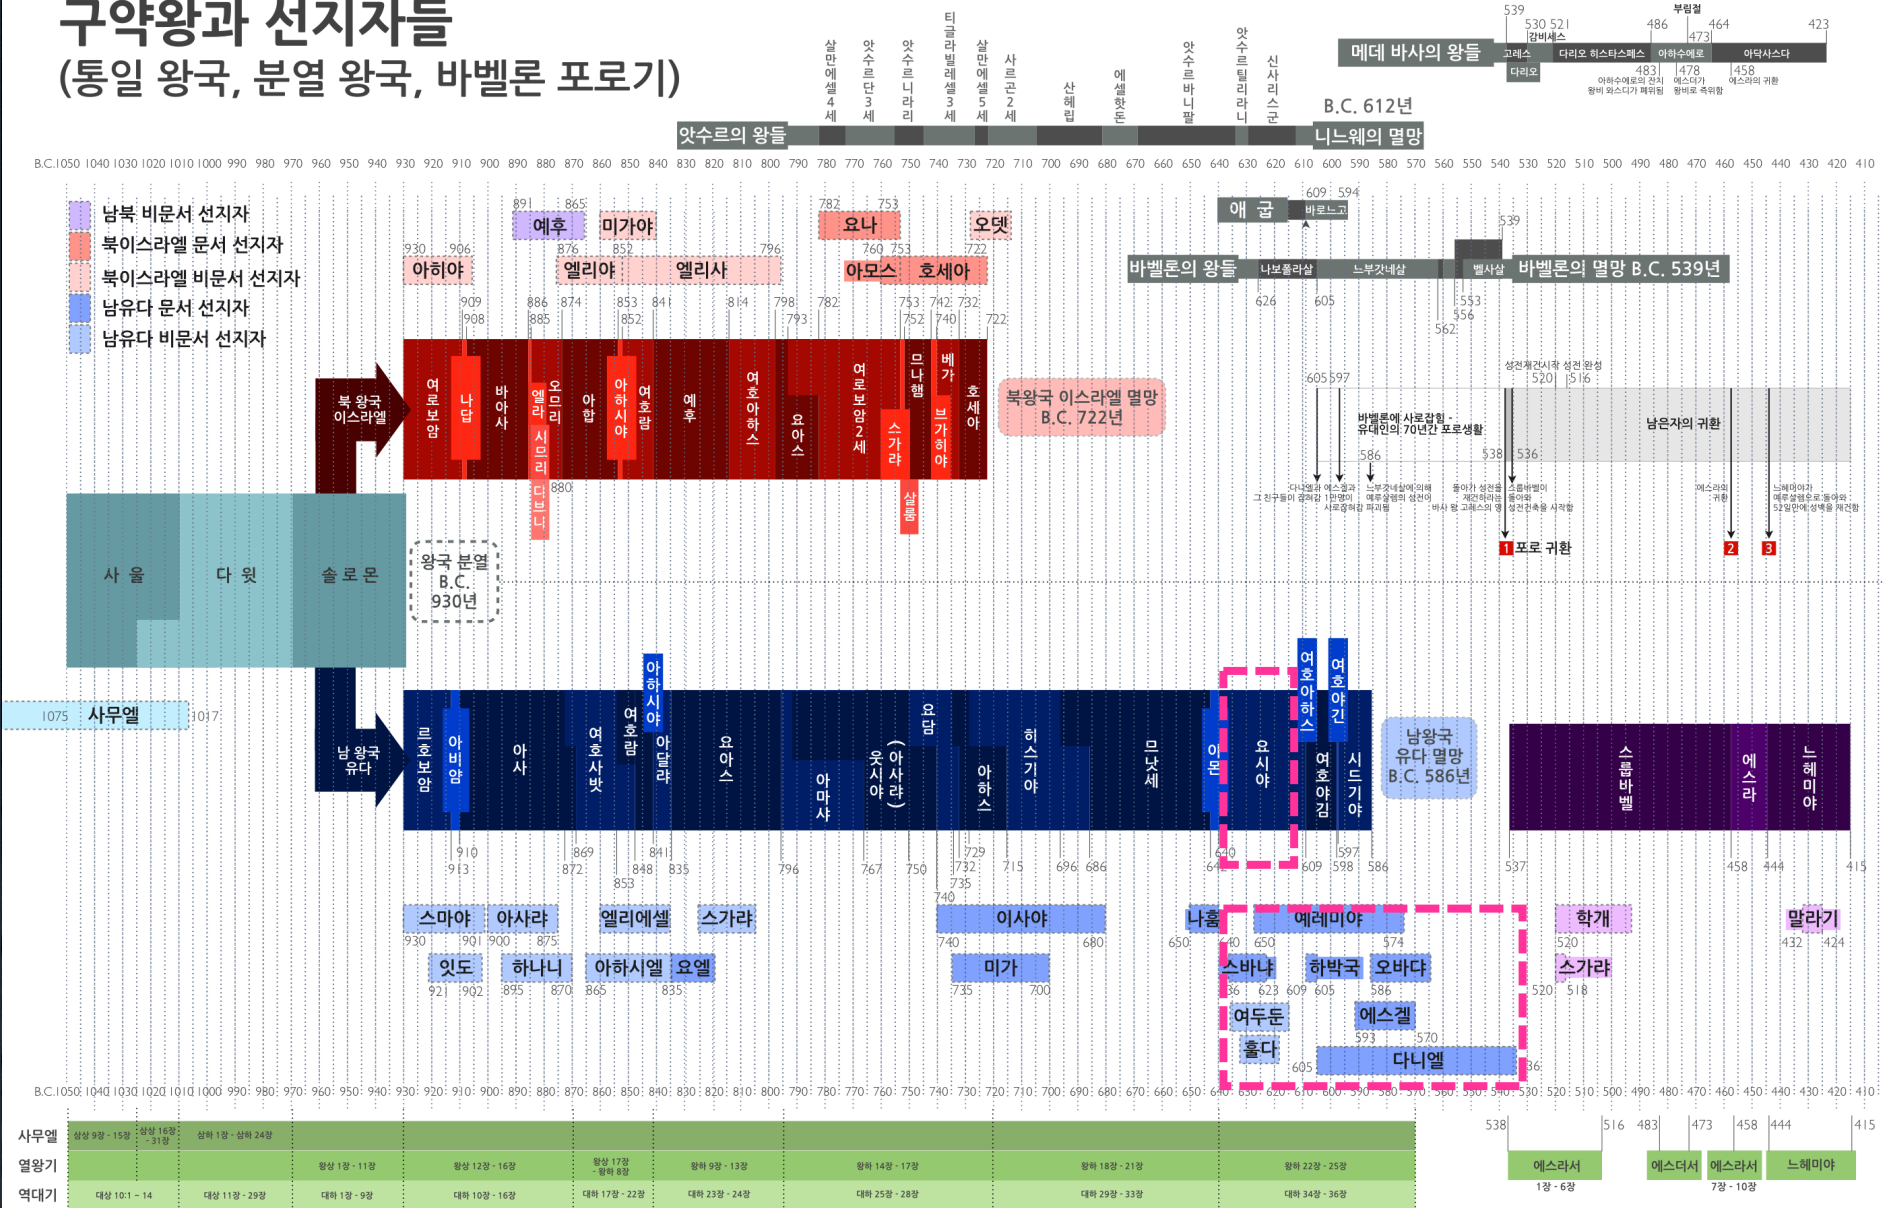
구약왕과 선지자들
(통일 왕국, 분열 왕국, 바벨론 포로기)

살만에셀4세 앗수르단3세 앗수르니라리 티글라빌레셀3세 살만에셀5세 사르곤2세 산헤립 에셀핫돈 앗수르바니팔 앗수르틸리라니 신사리스쿤

앗수르의 왕들 B.C. 612년 니느웨의 멸망

539 530 521 486 473 464 423 부림절 감비세스 메데 바사의 왕들 고레스 다리오 히스타스페스 아하수에로 아닥사스다 다리오 483 아하수에로의 잔치 왕비 와스디가 폐위됨 478 에스더가 왕비로 즉위함 458 에스라의 귀환

B.C.1050 1040 1030 1020 1010 1000 990 980 970 960 950 940 930 920 910 900 890 880 870 860 850 840 830 820 810 800 790 780 770 760 750 740 730 720 710 700 690 680 670 660 650 640 630 620 610 600 590 580 570 560 550 540 530 520 510 500 490 480 470 460 450 440 430 420 410

남북 비문서 선지자
북이스라엘 문서 선지자
북이스라엘 비문서 선지자
남유다 문서 선지자
남유다 비문서 선지자

891 예후 865 미가야 782 요나 753 오뎃
930 906 아히야 876 엘리야 852 엘리사 796 760 아모스 753 호세아 722
609 594 애굽 바로느고 539
바벨론의 왕들 나보폴라살 느부갓네살 벨사살 바벨론의 멸망 B.C. 539년
626 605 553 556 562

909 908 886 885 874 853 852 841 814 798 793 782 753 752 742 740 732 722

북 왕국 이스라엘 여로보암 나답 바아사 엘라 시므리 오므리 디브니 880 아합 아하시야 여호람 예후 여호아하스 요아스 여로보암2세 스가랴 살룸 므나헴 브가히야 베가 호세아

북왕국 이스라엘 멸망 B.C. 722년

605 597 성전재건시작 성전완성 520 516 바벨론에 사로잡힘 · 유대인의 70년간 포로생활 남은자의 귀환 586 538 536
다니엘과 세 친구들이 잡혀감 에스겔과 1만명이 사로잡혀감 느부갓네살에 의해 예루살렘의 성전이 파괴됨 바사 왕 고레스의 명 돌아가 성전을 재건하라는 스룹바벨이 돌아와 성전건축을 시작함 에스라의 귀환 느헤미야가 예루살렘으로 돌아와 52일만에 성벽을 재건함
1 포로 귀환 2 3

사울 다윗 솔로몬 왕국 분열 B.C. 930년

1075 사무엘 1017

남 왕국 유다 르호보암 아비얌 아사 여호사밧 여호람 아하시야 아달랴 요아스 아마샤 웃시야(아사랴) 요담 아하스 히스기야 므낫세 아몬 요시야 여호아하스 여호야김 여호야긴 시드기야
남왕국 유다 멸망 B.C. 586년
스룹바벨 에스라 느헤미야

910 913 869 872 853 848 841 835 796 767 750 740 732 735 729 715 696 686 640 642 609 598 597 586 537 458 444 415

스마야 아사랴 엘리에셀 스가랴 이사야 나훔 예레미야 학개 말라기
930 901 900 875 740 680 650 640 650 574 520 432 424
잇도 하나니 아하시엘 요엘 미가 스바냐 하박국 오바댜 스가랴
921 902 895 870 865 835 735 700 636 623 609 605 586 520 518
여두둔 에스겔 593 570
훌다 605 다니엘 536

B.C.1050 1040 1030 1020 1010 1000 990 980 970 960 950 940 930 920 910 900 890 880 870 860 850 840 830 820 810 800 790 780 770 760 750 740 730 720 710 700 690 680 670 660 650 640 630 620 610 600 590 580 570 560 550 540 530 520 510 500 490 480 470 460 450 440 430 420 410

사무엘 삼상 9장 - 15장 삼상 16장 - 31장 삼하 1장 - 삼하 24장
열왕기 왕상 1장 - 11장 왕상 12장 - 16장 왕상 17장 - 왕하 8장 왕하 9장 - 13장 왕하 14장 - 17장 왕하 18장 - 21장 왕하 22장 - 25장
역대기 대상 10:1 - 14 대상 11장 - 29장 대하 1장 - 9장 대하 10장 - 16장 대하 17장 - 22장 대하 23장 - 24장 대하 25장 - 28장 대하 29장 - 33장 대하 34장 - 36장

538 516 483 473 458 444 415
에스라서 1장 - 6장 에스더서 에스라서 7장 - 10장 느헤미야